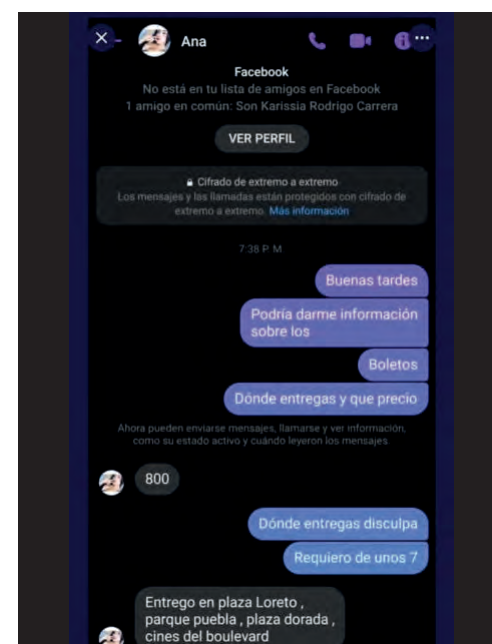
Ana

Facebook
No está en tu lista de amigos en Facebook
1 amigo en común: Son Karissia Rodrigo Carrera

VER PERFIL

Cifrado de extremo a extremo
Los mensajes y las llamadas están protegidos con cifrado de extremo a extremo. Más información

7:38 P M

Buenas tardes

Podría darme información sobre los

Boletos

Dónde entregas y que precio

Ahora pueden enviarse mensajes, llamarse y ver información, como su estado activo y cuándo leyeron los mensajes

800

Dónde entregas disculpa

Requiero de unos 7

Entrego en plaza Loreto , parque puebla , plaza dorada , cines del boulevard